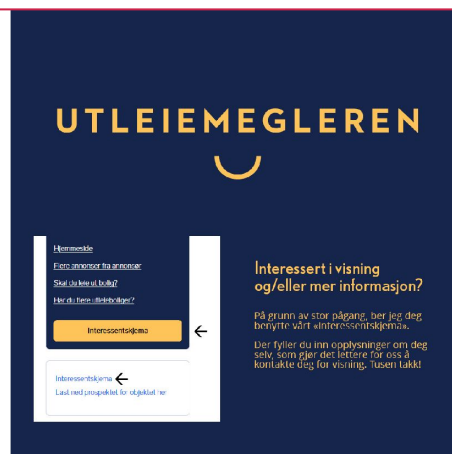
UTLEIEMEGLEREN

Hjemmeside

Flere annonser fra annonsør

Skal du leie ut bolig?

Har du flere utleieboliger?

Interessentskjema

Interessentskjema

Last ned prospektet for objektet her

Interessert i visning og/eller mer informasjon?

På grunn av stor pågang, ber jeg deg benytte vårt «Interessentskjema».

Der fyller du inn opplysninger om deg selv, som gjør det lettere for oss å kontakte deg for visning. Tusen takk!